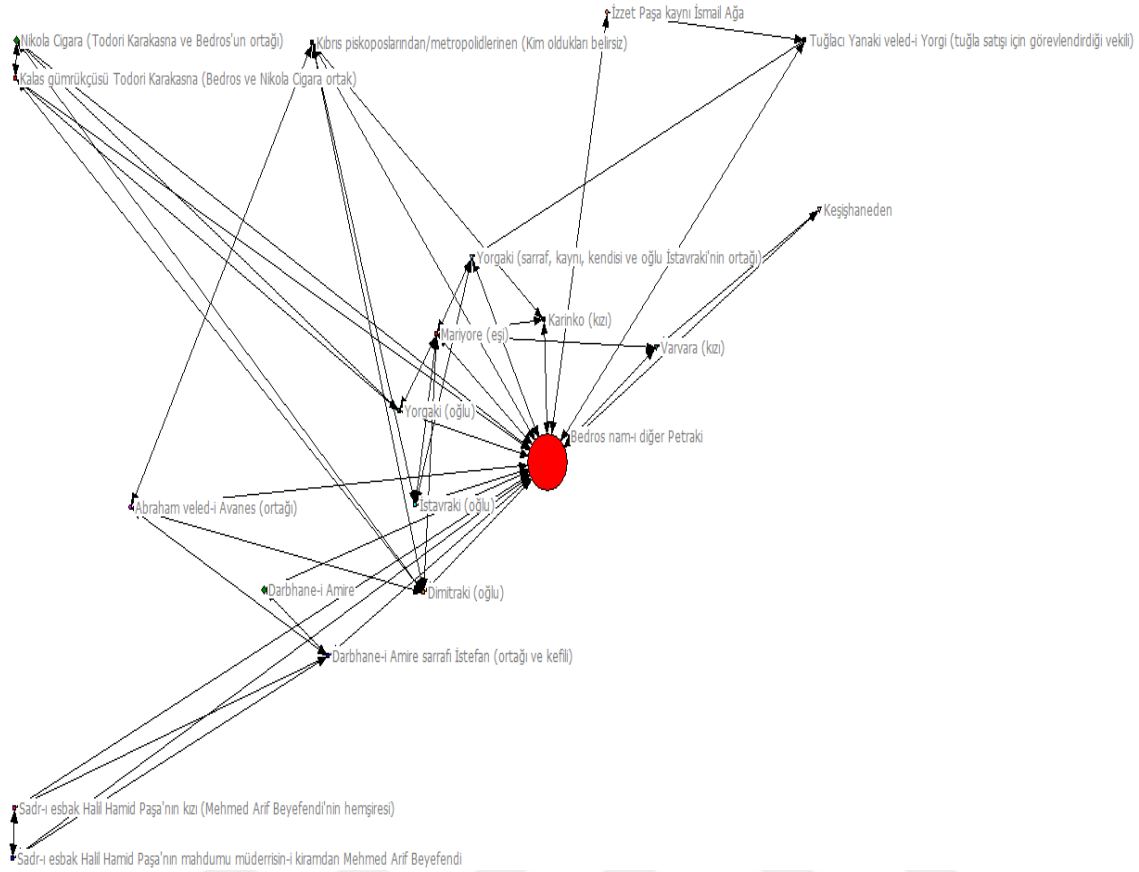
İzzet Paşa kaynı İsmail Ağa

Nikola Cigara (Todori Karakasna ve Bedros'un ortağı)

Kıbrıs piskoposlarından/metropolidlerinen (Kim oldukları belirsiz)

Tuğlacı Yanaki veled-i Yorgi (tuğla satışı için görevlendirdiği vekil)

Kalas gümrükçüsü Todori Karakasna (Bedros ve Nikola Cigara ortak)

Keşişhaneden

Yorgaki (sarraf, kaynı, kendisi ve oğlu İstavraki'nin ortağı)

Karinko (kızı)

Mariyore (eşi)

Varvara (kızı)

Yorgaki (oğlu)

Bedros nam-ı diğer Petraki

Abraham veled-i Avanes (ortağı)

İstavraki (oğlu)

Darbhane-i Amire

Dimitraki (oğlu)

Darbhane-i Amire sarrafı İstefan (ortağı ve kefili)

Sadr-ı esbak Halil Hamid Paşa'nın kızı (Mehmed Arif Beyefendi'nin hemşiresi)

Sadr-ı esbak Halil Hamid Paşa'nın mahdumu müderrisin-i kiramdan Mehmed Arif Beyefendi